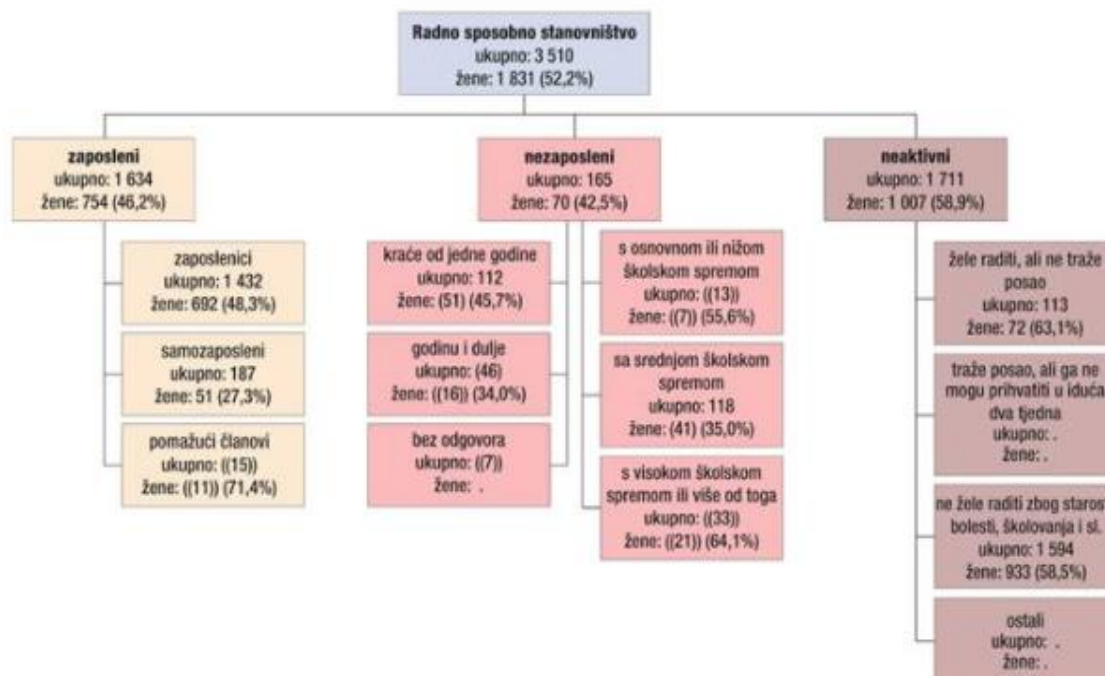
Radno sposobno stanovništvo
ukupno: 3 510
žene: 1 831 (52,2%)

zaposleni
ukupno: 1 634
žene: 754 (46,2%)

zaposlenici
ukupno: 1 432
žene: 692 (48,3%)

samozaposleni
ukupno: 187
žene: 51 (27,3%)

pomažući članovi
ukupno: ((15))
žene: ((11)) (71,4%)

nezaposleni
ukupno: 165
žene: 70 (42,5%)

kraće od jedne godine
ukupno: 112
žene: (51) (45,7%)

godinu i dulje
ukupno: (46)
žene: ((16)) (34,0%)

bez odgovora
ukupno: ((7))
žene: .

s osnovnom ili nižom školskom spremom
ukupno: ((13))
žene: ((7)) (55,6%)

sa srednjom školskom spremom
ukupno: 118
žene: (41) (35,0%)

s visokom školskom spremom ili više od toga
ukupno: ((33))
žene: ((21)) (64,1%)

neaktivni
ukupno: 1 711
žene: 1 007 (58,9%)

žele raditi, ali ne traže posao
ukupno: 113
žene: 72 (63,1%)

traže posao, ali ga ne mogu prihvatiti u idućа dva tjedna
ukupno: .
žene: .

ne žele raditi zbog staros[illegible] bolesti, školovanja i sl.
ukupno: 1 594
žene: 933 (58,5%)

ostali
ukupno: .
žene: .